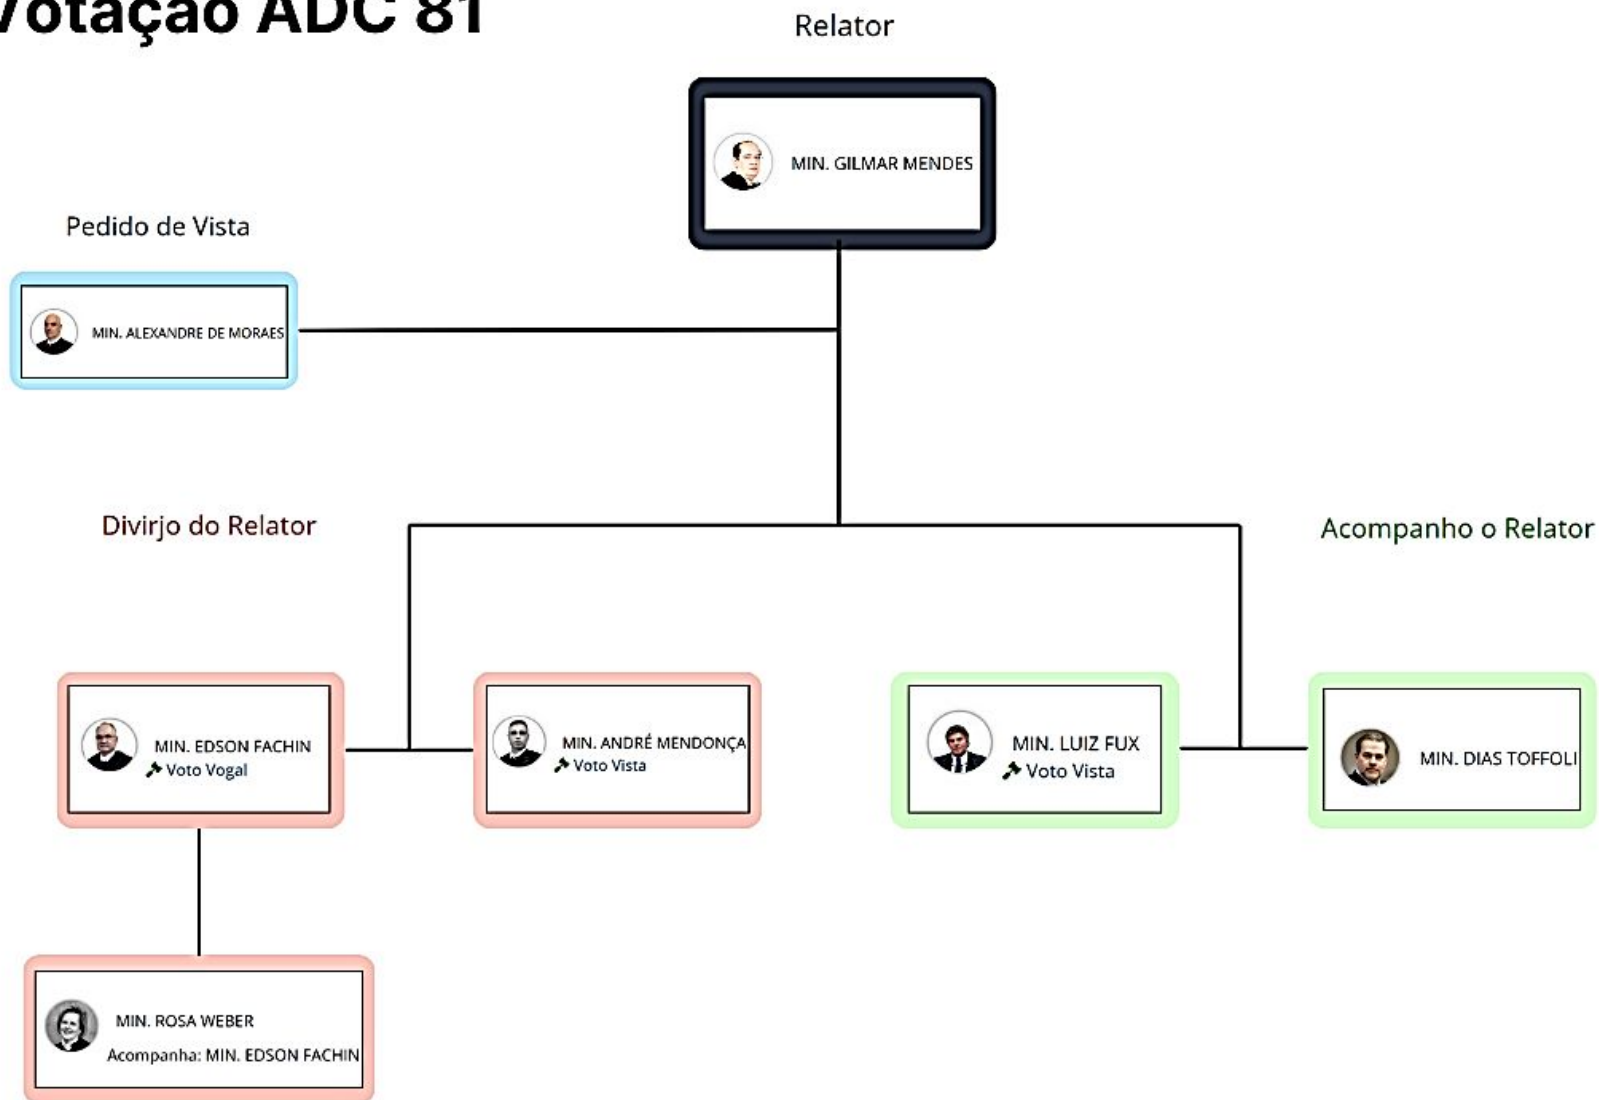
Votação ADC 81

Relator

MIN. GILMAR MENDES

Pedido de Vista

MIN. ALEXANDRE DE MORAES

Divirjo do Relator

Acompanho o Relator

MIN. EDSON FACHIN
Voto Vogal

MIN. ANDRÉ MENDONÇA
Voto Vista

MIN. LUIZ FUX
Voto Vista

MIN. DIAS TOFFOLI

MIN. ROSA WEBER
Acompanha: MIN. EDSON FACHIN